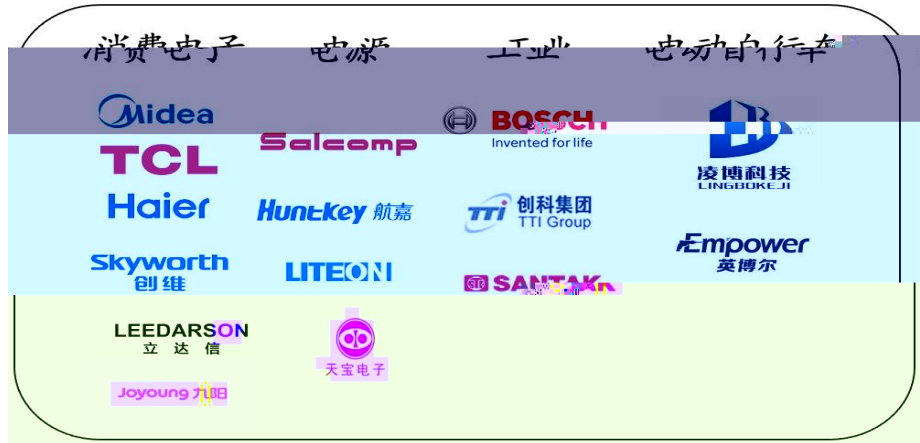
消费电子 电源 工业 电动自行车

Midea
TCL
Haier
Skyworth 创维
LEEDARSON 立达信
Joyoung 九阳

Salcomp
Huntkey 航嘉
LITEON
天宝电子

BOSCH Invented for life
TTI 创科集团 TTI Group
SANTAK

凌博科技 LINGBOKEJI
Empower 英博尔